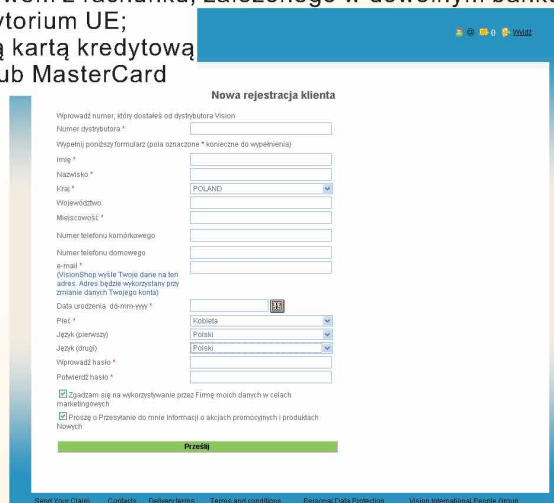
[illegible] z rachunku, założonego w dowolnym banku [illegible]
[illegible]ytorium UE;
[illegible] kartą kredytową
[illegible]ub MasterCard

0 Wejdź

Nowa rejestracja klienta

Wprowadź numer, który dostałeś od dystrybutora Vision

Numer dystrybutora *

Wypełnij poniższy formularz (pola oznaczone * konieczne do wypełnienia)

Imię *

Nazwisko *

Kraj * POLAND

Województwo

Miejscowość *

Numer telefonu komórkowego

Numer telefonu domowego

e-mail *
(VisionShop wyśle Twoje dane na ten adres. Adres będzie wykorzystany przy zmianie danych Twojego konta)

Data urodzenia dd-mm-yyyy *

Płeć * Kobieta

Język (pierwszy) Polski

Język (drugi) Polski

Wprowadź hasło *

Potwierdź hasło *

Zgadzam się na wykorzystywanie przez Firmę moich danych w celach marketingowych

Proszę o Przesyłanie do mnie Informacji o akcjach promocyjnych i produktach Nowych

Prześlij

Send Your Claim Contacts Delivery terms Terms and conditions Personal Data Protection Vision International People Group